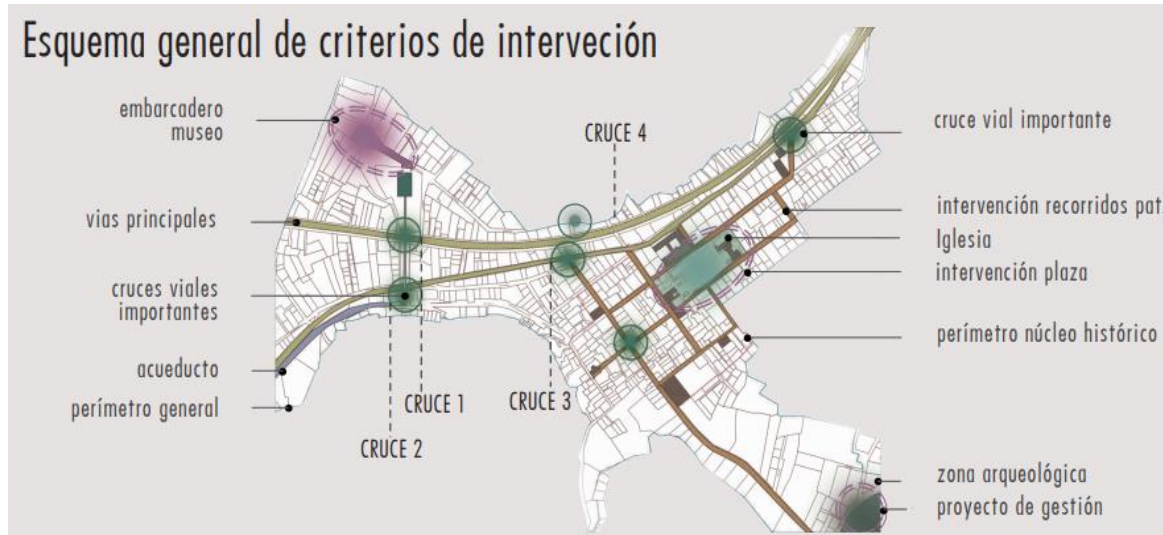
Esquema general de criterios de intervención

embarcadero
museo

vias principales

cruces viales
importantes

acueducto

perímetro general

CRUCE 4

CRUCE 1

CRUCE 2

CRUCE 3

cruce vial importante

intervención recorridos pat

Iglesia

intervención plaza

perímetro núcleo histórico

zona arqueológica
proyecto de gestión